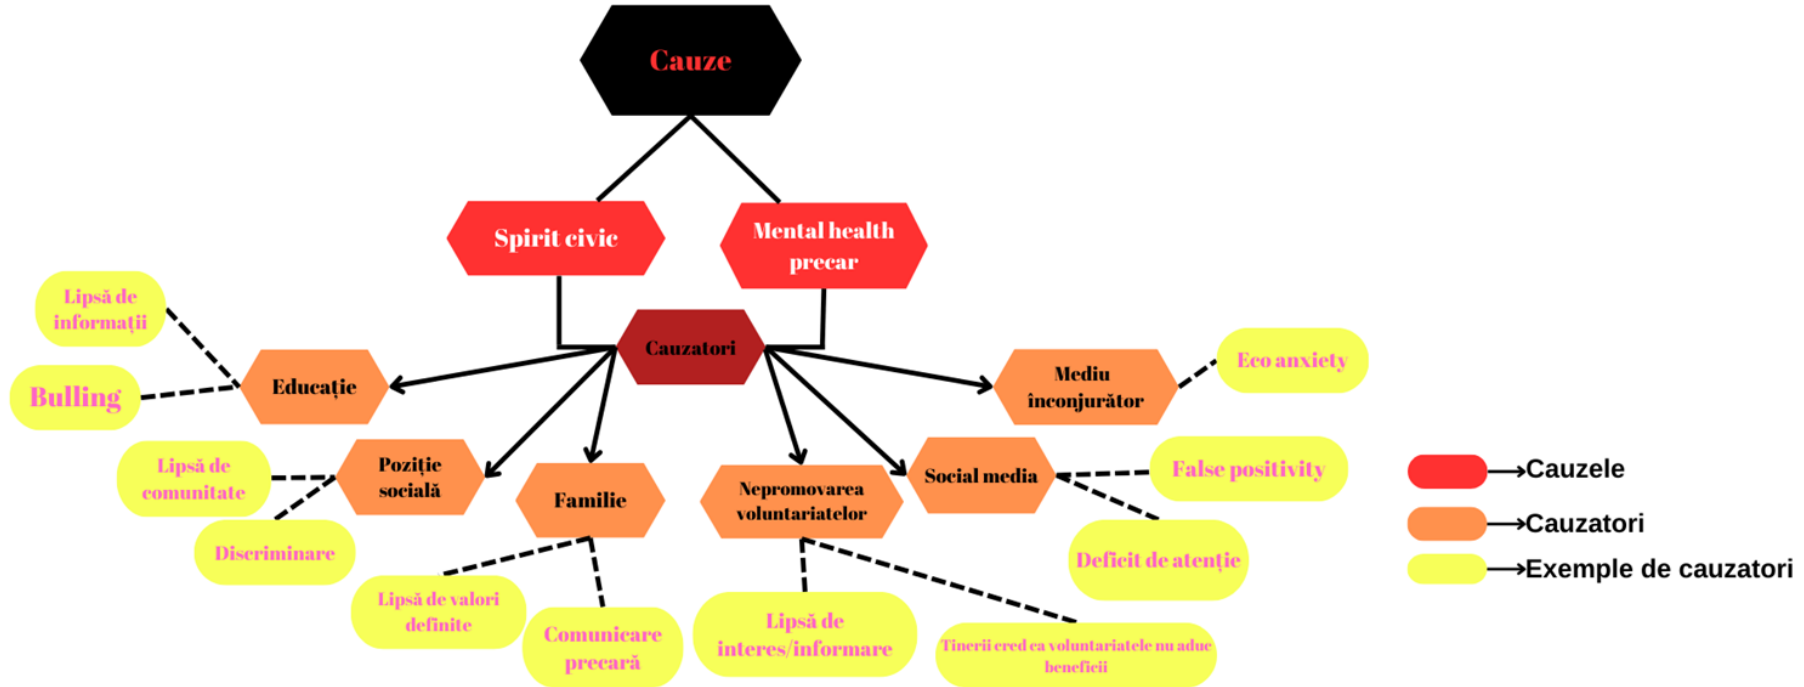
Cauze

Spirit civic

Mental health precar

Cauzatori

Lipsă de informații

Bulling

Educație

Mediu înconjurător

Eco anxiety

Lipsă de comunitate

Poziție socială

Familie

Nepromovarea voluntariatelor

Social media

False positivity

Discriminare

Deficit de atenție

Lipsă de valori definite

Comunicare precară

Lipsă de interes/informare

Tinerii cred ca voluntariatele nu aduc beneficii

→Cauzele
→Cauzatori
→Exemple de cauzatori